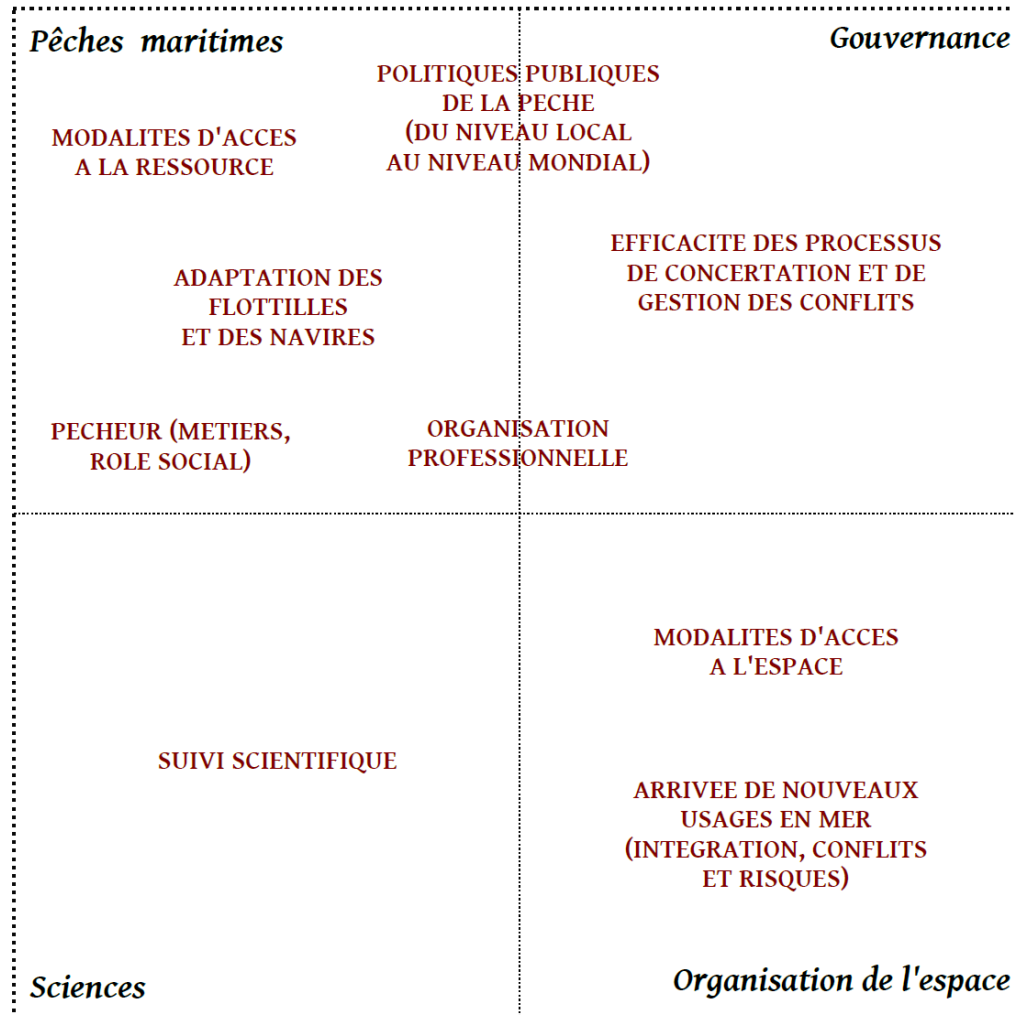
Pêches maritimes

Gouvernance

POLITIQUES PUBLIQUES DE LA PECHE (DU NIVEAU LOCAL AU NIVEAU MONDIAL)

MODALITES D'ACCES A LA RESSOURCE

EFFICACITE DES PROCESSUS DE CONCERTATION ET DE GESTION DES CONFLITS

ADAPTATION DES FLOTTILLES ET DES NAVIRES

PECHEUR (METIERS, ROLE SOCIAL)

ORGANISATION PROFESSIONNELLE

MODALITES D'ACCES A L'ESPACE

SUIVI SCIENTIFIQUE

ARRIVEE DE NOUVEAUX USAGES EN MER (INTEGRATION, CONFLITS ET RISQUES)

Sciences

Organisation de l'espace